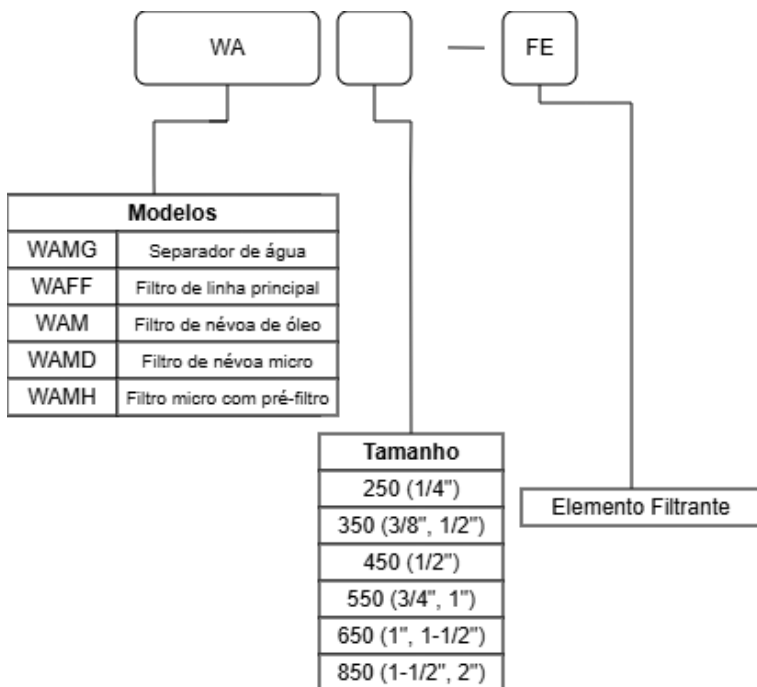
WA — FE

| Modelos | |
|---|---|
| WAMG | Separador de água |
| WAFF | Filtro de linha principal |
| WAM | Filtro de névoa de óleo |
| WAMD | Filtro de névoa micro |
| WAMH | Filtro micro com pré-filtro |

| Tamanho |
|---|
| 250 (1/4") |
| 350 (3/8", 1/2") |
| 450 (1/2") |
| 550 (3/4", 1") |
| 650 (1", 1-1/2") |
| 850 (1-1/2", 2") |

Elemento Filtrante